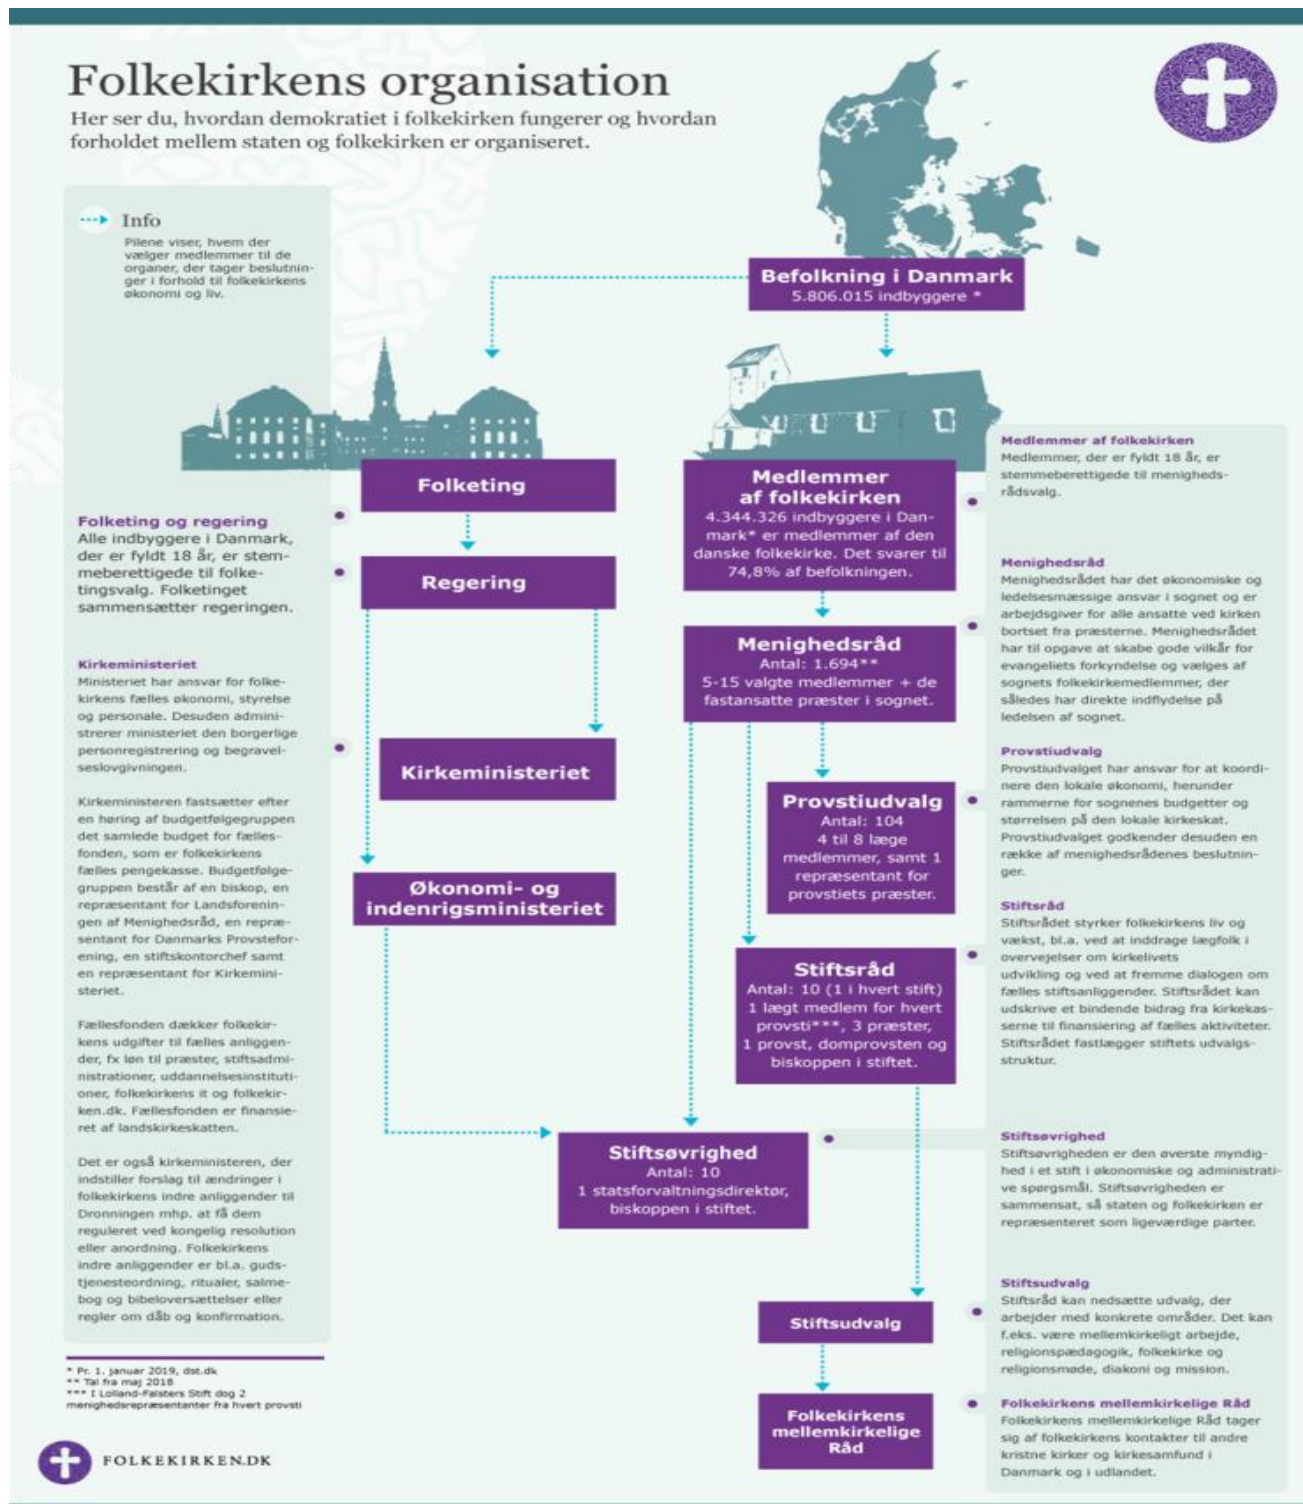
Folkekirkens organisation

Her ser du, hvordan demokratiet i folkekirken fungerer og hvordan forholdet mellem staten og folkekirken er organiseret.

Info

Pilene viser, hvem der vælger medlemmer til de organer, der tager beslutninger i forhold til folkekirkens økonomi og liv.

Befolkning i Danmark
5.806.015 indbyggere *

Folketing og regering
Alle indbyggere i Danmark, der er fyldt 18 år, er stemmeberettigede til folketingsvalg. Folketinget sammensætter regeringen.

Kirkeministeriet
Ministeriet har ansvar for folkekirkens fælles økonomi, styrelse og personale. Desuden administrerer ministeriet den borgerlige personregistrering og begravelseslovgivningen.

Kirkeministeren fastsætter efter en høring af budgetfølgegruppen det samlede budget for fællesfonden, som er folkekirkens fælles pengekasse. Budgetfølgegruppen består af en biskop, en repræsentant for Landsforeningen af Menighedsråd, en repræsentant for Danmarks Provsteforening, en stiftskontorchef samt en repræsentant for Kirkeministeriet.

Fællesfonden dækker folkekirkens udgifter til fælles anliggender, fx løn til præster, stiftsadministrationer, uddannelsesinstitutioner, folkekirkens it og folkekirken.dk. Fællesfonden er finansieret af landskirkeskatten.

Det er også kirkeministeren, der indstiller forslag til ændringer i folkekirkens indre anliggender til Dronningen mhp. at få dem reguleret ved kongelig resolution eller anordning. Folkekirkens indre anliggender er bl.a. gudstjenesteordning, ritualer, salmebog og bibeloversættelser eller regler om dåb og konfirmation.

* Pr. 1. januar 2019, dst.dk
** Tal fra maj 2018
*** I Lolland-Falsters Stift dog 2 menighedsrepræsentanter fra hvert provsti

FOLKEKIRKEN.DK

Folketing

Regering

Kirkeministeriet

Økonomi- og indenrigsministeriet

Medlemmer af folkekirken
4.344.326 indbyggere i Danmark* er medlemmer af den danske folkekirke. Det svarer til 74,8% af befolkningen.

Menighedsråd
Antal: 1.694**
5-15 valgte medlemmer + de fastansatte præster i sognet.

Provstiudvalg
Antal: 104
4 til 8 læge medlemmer, samt 1 repræsentant for provstiets præster.

Stiftsråd
Antal: 10 (1 i hvert stift)
1 lægt medlem for hvert provsti***, 3 præster, 1 provst, domprovsten og biskoppen i stiftet.

Stiftsøvrighed
Antal: 10
1 statsforvaltningsdirektør, biskoppen i stiftet.

Stiftsudvalg

Folkekirkens mellemkirkelige Råd

Medlemmer af folkekirken
Medlemmer, der er fyldt 18 år, er stemmeberettigede til menighedsrådsvalg.

Menighedsråd
Menighedsrådet har det økonomiske og ledelsesmæssige ansvar i sognet og er arbejdsgiver for alle ansatte ved kirken bortset fra præsterne. Menighedsrådet har til opgave at skabe gode vilkår for evangeliets forkyndelse og vælges af sognets folkekirkemedlemmer, der således har direkte indflydelse på ledelsen af sognet.

Provstiudvalg
Provstiudvalget har ansvar for at koordinere den lokale økonomi, herunder rammerne for sognenes budgetter og størrelsen på den lokale kirkeskat. Provstiudvalget godkender desuden en række af menighedsrådenes beslutninger.

Stiftsråd
Stiftsrådet styrker folkekirkens liv og vækst, bl.a. ved at inddrage lægfolk i overvejelser om kirkelivets udvikling og ved at fremme dialogen om fælles stiftsanliggender. Stiftsrådet kan udskrive et bindende bidrag fra kirkekasserne til finansiering af fælles aktiviteter. Stiftsrådet fastlægger stiftets udvalgsstruktur.

Stiftsøvrighed
Stiftsøvrigheden er den øverste myndighed i et stift i økonomiske og administrative spørgsmål. Stiftsøvrigheden er sammensat, så staten og folkekirken er repræsenteret som ligeværdige parter.

Stiftsudvalg
Stiftsråd kan nedsætte udvalg, der arbejder med konkrete områder. Det kan f.eks. være mellemkirkeligt arbejde, religionspædagogik, folkekirke og religionsmøde, diakoni og mission.

Folkekirkens mellemkirkelige Råd
Folkekirkens mellemkirkelige Råd tager sig af folkekirkens kontakter til andre kristne kirker og kirkesamfund i Danmark og i udlandet.